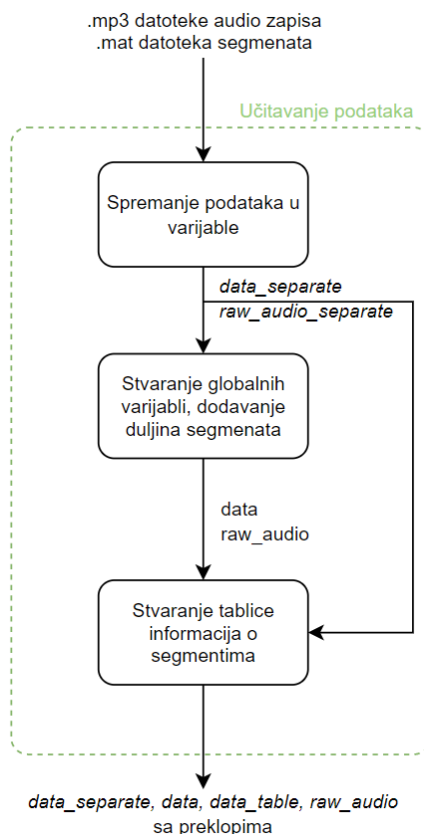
.mp3 datoteke audio zapisa
.mat datoteka segmenata

Učitavanje podataka

Spremanje podataka u varijable

*data_separate*
*raw_audio_separate*

Stvaranje globalnih varijabli, dodavanje duljina segmenata

data
raw_audio

Stvaranje tablice informacija o segmentima

*data_separate, data, data_table, raw_audio*
sa preklopima